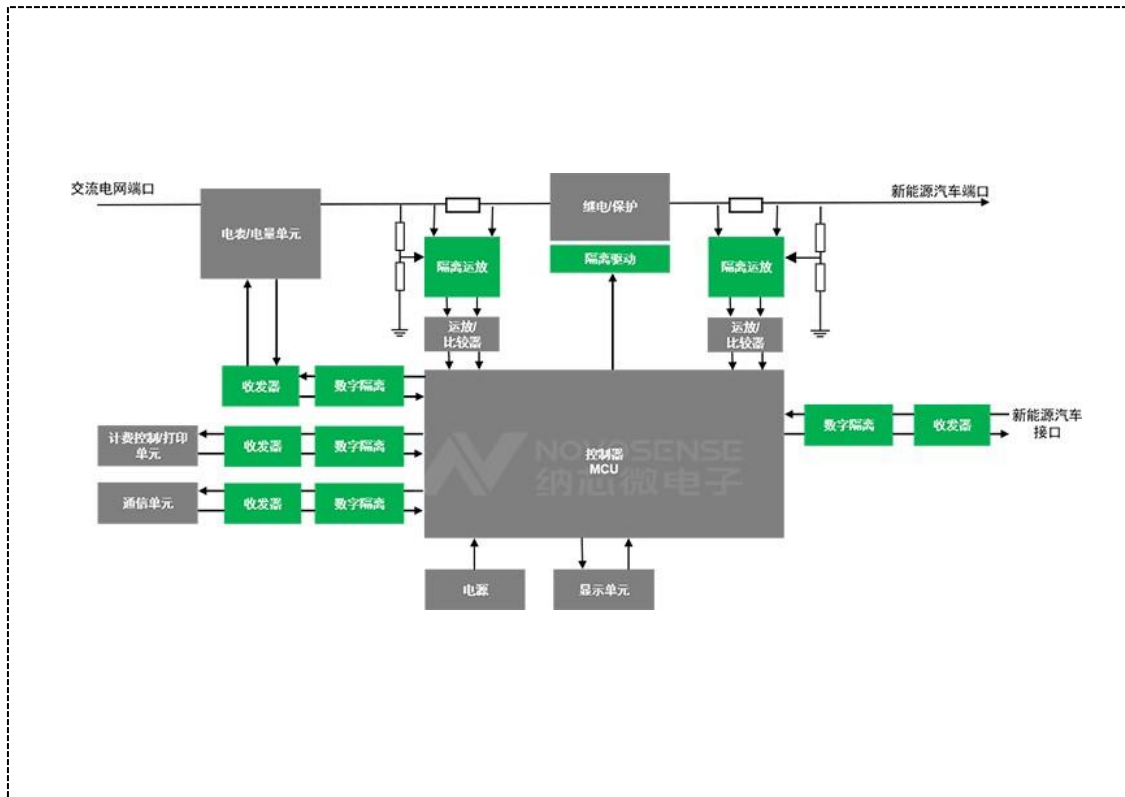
交流电网端口

电表/电量单元

继电/保护

隔离驱动

新能源汽车端口

隔离运放

隔离运放

运放/
比较器

运放/
比较器

收发器

数字隔离

计费控制/打印单元

收发器

数字隔离

通信单元

收发器

数字隔离

控制器
MCU

NOVOSENSE
纳芯微电子

数字隔离

收发器

新能源汽车
接口

电源

显示单元